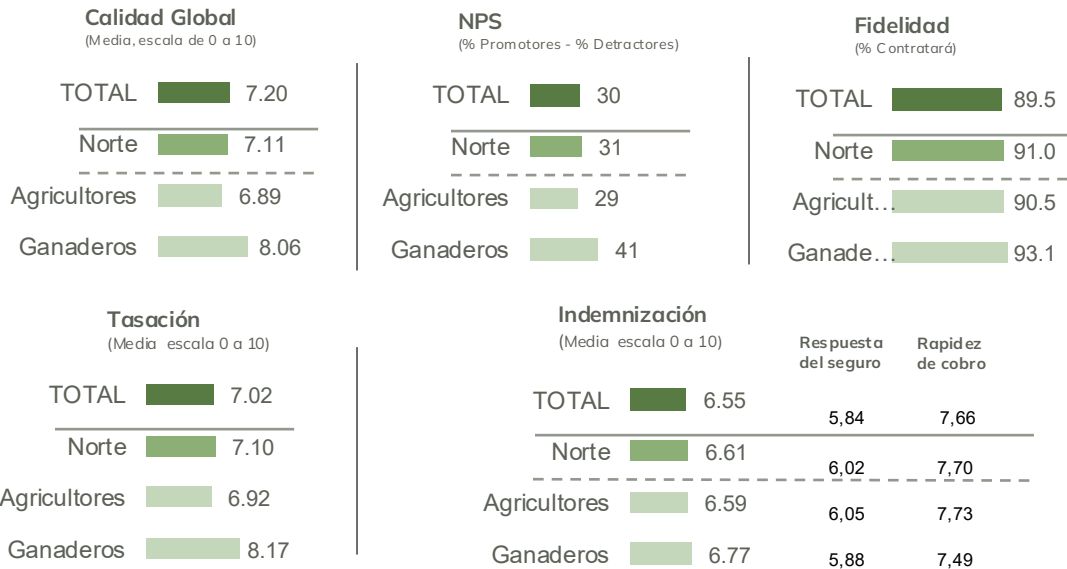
Calidad Global
(Media, escala de 0 a 10)

TOTAL 7.20
Norte 7.11
Agricultores 6.89
Ganaderos 8.06

NPS
(% Promotores - % Detractores)

TOTAL 30
Norte 31
Agricultores 29
Ganaderos 41

Fidelidad
(% Contratará)

TOTAL 89.5
Norte 91.0
Agricult… 90.5
Ganade… 93.1

Tasación
(Media escala 0 a 10)

TOTAL 7.02
Norte 7.10
Agricultores 6.92
Ganaderos 8.17

Indemnización
(Media escala 0 a 10)

| | | Respuesta del seguro | Rapidez de cobro |
|---|---|---|---|
| TOTAL | 6.55 | 5,84 | 7,66 |
| Norte | 6.61 | 6,02 | 7,70 |
| Agricultores | 6.59 | 6,05 | 7,73 |
| Ganaderos | 6.77 | 5,88 | 7,49 |